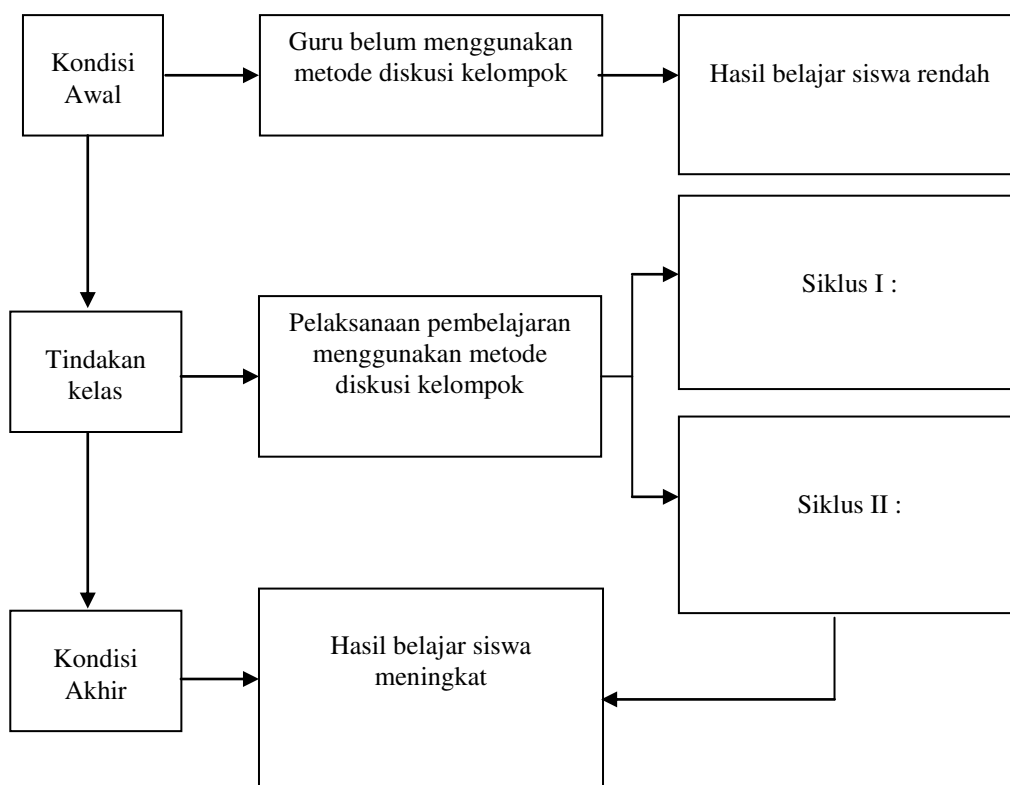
Kondisi Awal

Guru belum menggunakan metode diskusi kelompok

Hasil belajar siswa rendah

Tindakan kelas

Pelaksanaan pembelajaran menggunakan metode diskusi kelompok

Siklus I :

Siklus II :

Kondisi Akhir

Hasil belajar siswa meningkat